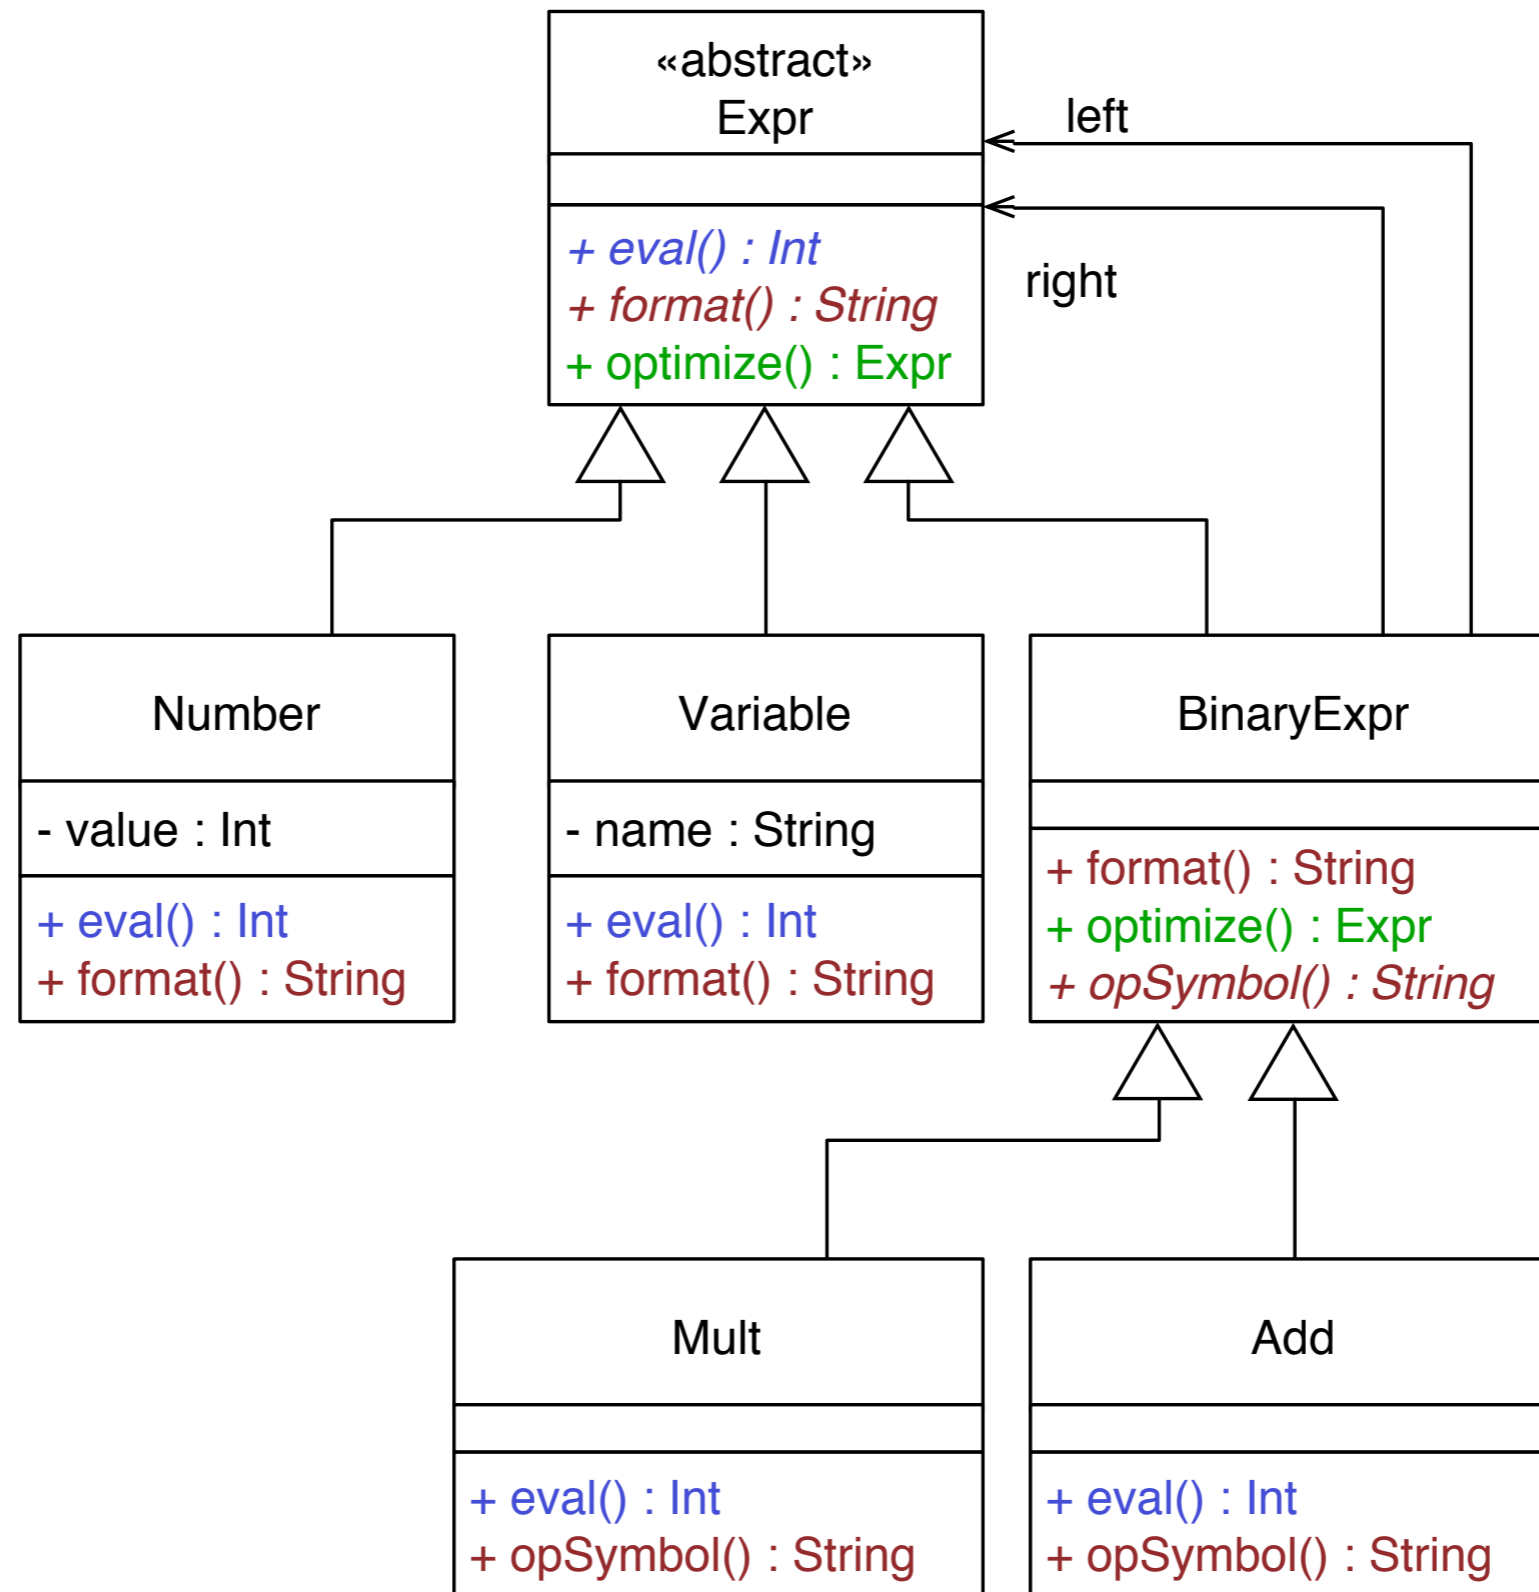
«abstract»
Expr

+ eval() : Int
+ format() : String
+ optimize() : Expr

left

right

Number

- value : Int

+ eval() : Int
+ format() : String

Variable

- name : String

+ eval() : Int
+ format() : String

BinaryExpr

+ format() : String
+ optimize() : Expr
+ opSymbol() : String

Mult

+ eval() : Int
+ opSymbol() : String

Add

+ eval() : Int
+ opSymbol() : String